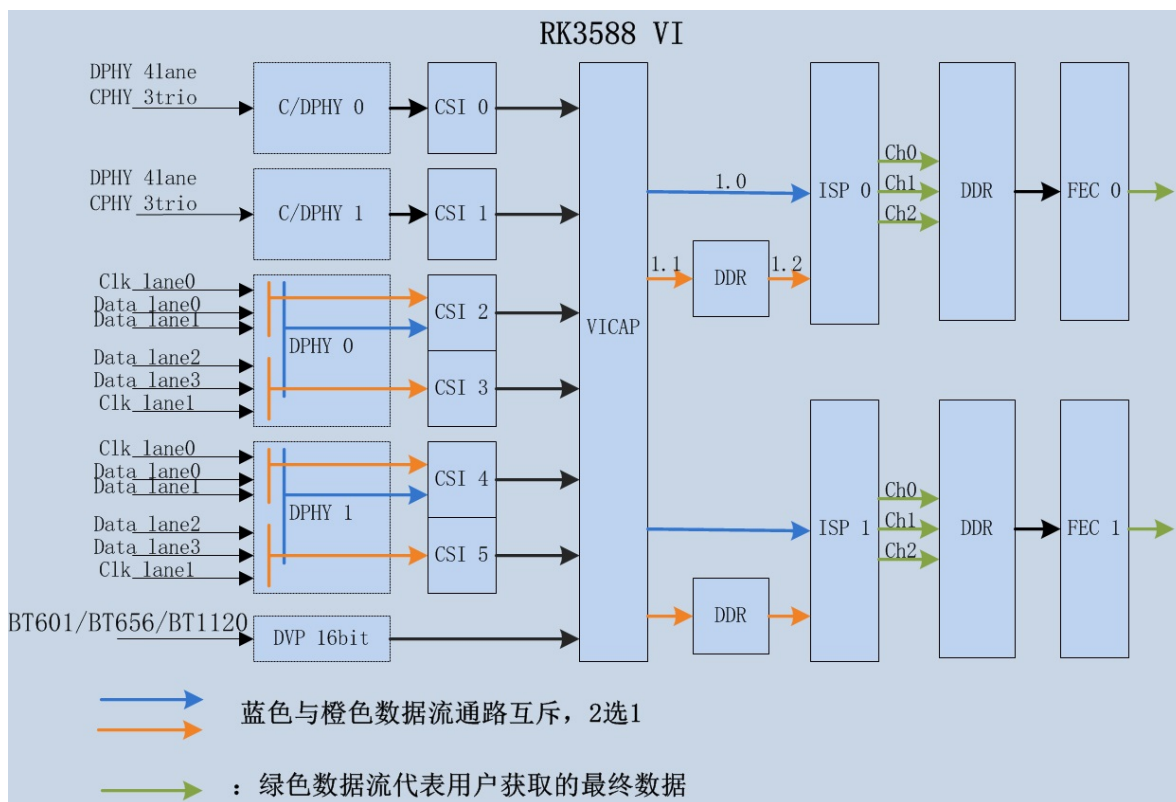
RK3588 VI

DPHY 4lane
CPHY 3trio

C/DPHY 0

CSI 0

DPHY 4lane
CPHY 3trio

C/DPHY 1

CSI 1

Clk_lane0
Data_lane0
Data_lane1

DPHY 0

Data_lane2
Data_lane3
Clk_lane1

CSI 2

CSI 3

Clk_lane0
Data_lane0
Data_lane1

DPHY 1

Data_lane2
Data_lane3
Clk_lane1

CSI 4

CSI 5

BT601/BT656/BT1120

DVP 16bit

VICAP

1.0

1.1

DDR

1.2

ISP 0

Ch0
Ch1
Ch2

DDR

FEC 0

DDR

ISP 1

Ch0
Ch1
Ch2

DDR

FEC 1

蓝色与橙色数据流通路互斥，2选1

：绿色数据流代表用户获取的最终数据